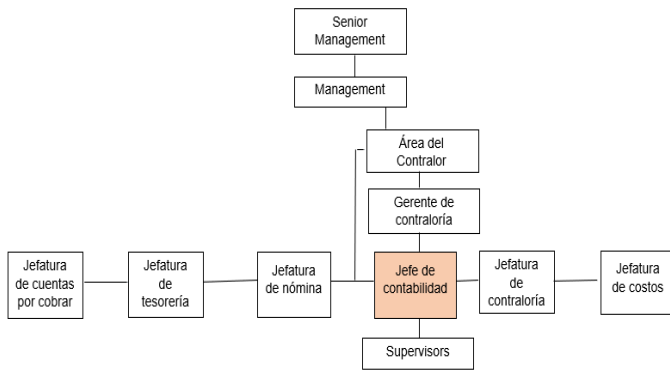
Senior Management

Management

Área del Contralor

Gerente de contraloría

Jefatura de cuentas por cobrar

Jefatura de tesorería

Jefatura de nómina

Jefe de contabilidad

Jefatura de contraloría

Jefatura de costos

Supervisors